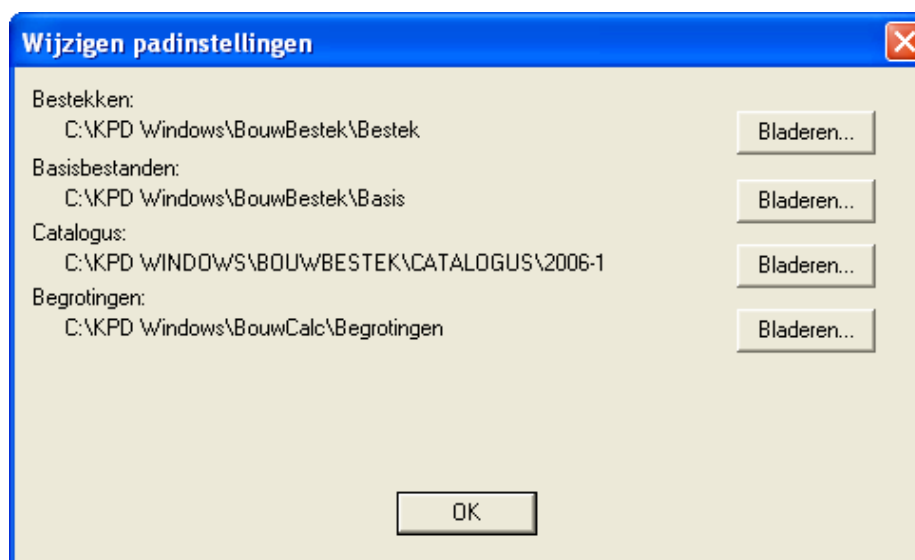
Wijzigen padinstellingen

Bestekken:
C:\KPD Windows\BouwBestek\Bestek

Bladeren...

Basisbestanden:
C:\KPD Windows\BouwBestek\Basis

Bladeren...

Catalogus:
C:\KPD WINDOWS\BOUWBESTEK\CATALOGUS\2006-1

Bladeren...

Begrotingen:
C:\KPD Windows\BouwCalc\Begrotingen

Bladeren...

OK